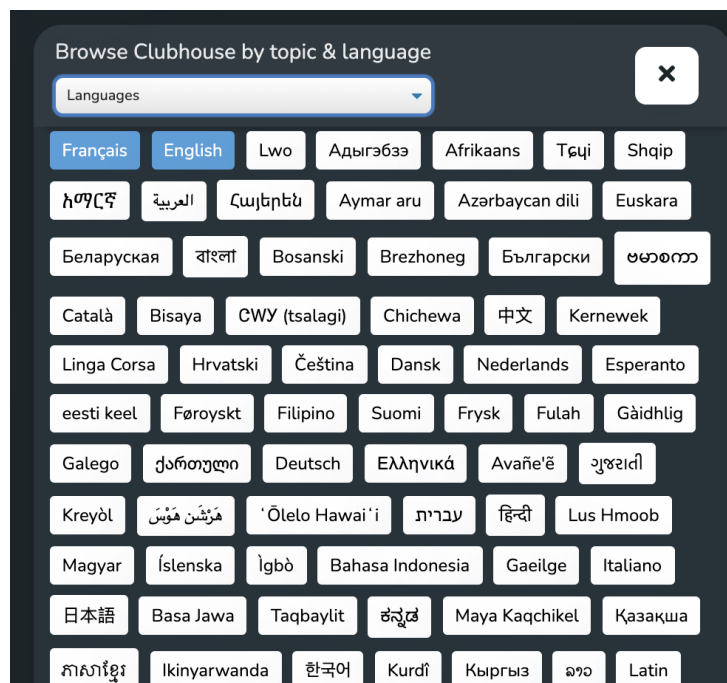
Browse Clubhouse by topic & language

Languages

×

Français English Lwo Адыгэбзэ Afrikaans Tɛ̃ɣi Shqip

አማርኛ العربية Հայերեն Aymar aru Azərbaycan dili Euskara

Беларуская বাংলা Bosanski Brezhoneg Български ဗမာစာ

Català Bisaya ᏣᎳᎩ (tsalagi) Chichewa 中文 Kernewek

Linga Corsa Hrvatski Čeština Dansk Nederlands Esperanto

eesti keel Føroyskt Filipino Suomi Frysk Fulah Gàidhlig

Galego ქართული Deutsch Ελληνικά Avañe'ẽ ગુજરાતી

Kreyòl هَرْشَن هَوْسَ ʻŌlelo Hawaiʻi עברית हिन्दी Lus Hmoob

Magyar Íslenska Ìgbò Bahasa Indonesia Gaeilge Italiano

日本語 Basa Jawa Taqbaylit ಕನ್ನಡ Maya Kaqchikel Қазақша

ភាសាខ្មែរ Ikinyarwanda 한국어 Kurdî Кыргыз ລາວ Latin